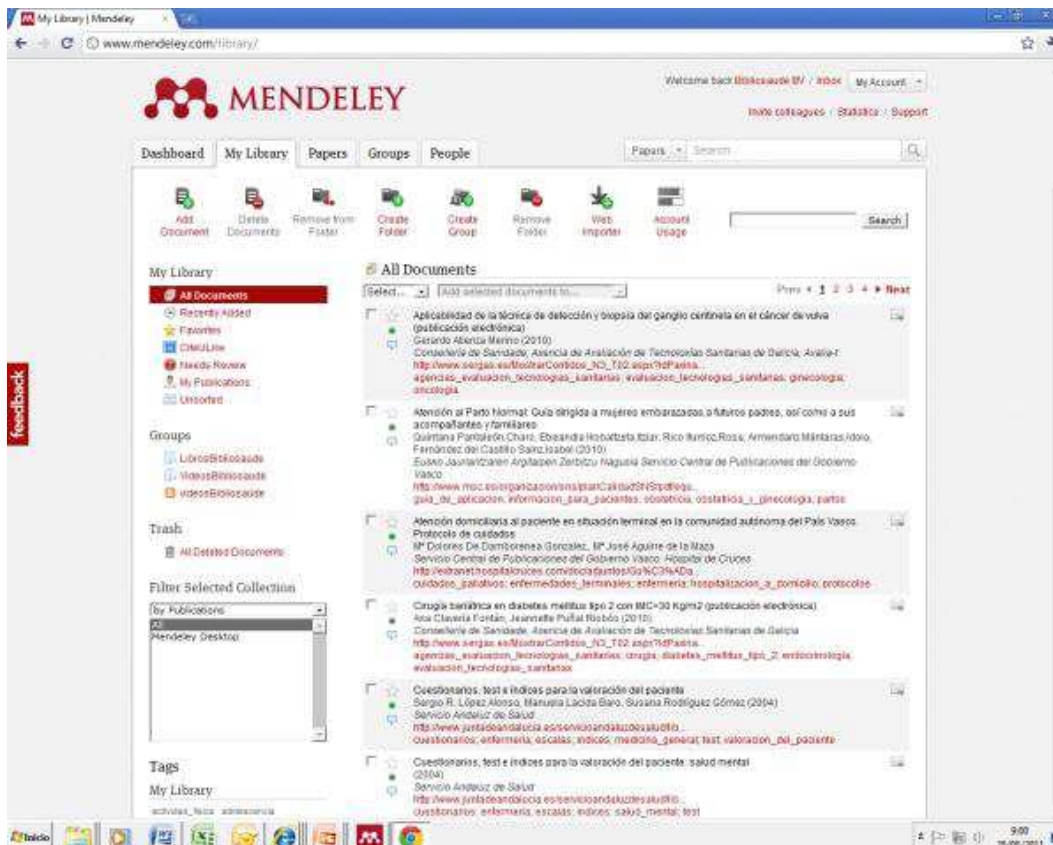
My Library | Mendeley

www.mendeley.com/library/

MENDELEY

Welcome back Bibliosaude BV / Inbox   My Account

Invite colleagues / Statistics / Support

Dashboard   My Library   Papers   Groups   People

Papers   Search

Add Document   Delete Documents   Remove from Folder   Create Folder   Create Group   Remove Folder   Web Importer   Account Usage

Search

My Library

All Documents
Recently Added
Favorites
CiteULike
Needs Review
My Publications
Unsorted

Groups

LibrosBibliosaude
VideosBibliosaude
videosBibliosaude

Trash

All Deleted Documents

Filter Selected Collection

by Publications
All
Mendeley Desktop

Tags

My Library

actividad_fisica   adolescencia

feedback

All Documents

Select...   Add selected documents to...

Prev 1 2 3 4 Next

Aplicabilidad de la técnica de detección y biopsia del ganglio centinela en el cáncer de vulva (publicación electrónica)
Gerardo Atienza Merino (2010)
Consellería de Sanidade, Axencia de Avaliación de Tecnoloxías Sanitarias de Galicia, Avalia-t
http://www.sergas.es/MostrarContidos_N3_T02.aspx?IdPaxina...
agencias_evaluacion_tecnologias_sanitarias; evaluacion_tecnologias_sanitarias; ginecologia; oncologia

Atención al Parto Normal: Guía dirigida a mujeres embarazadas,a futuros padres, así como a sus acompañantes y familiares
Quintana Pantaleón,Charo; Etxeandia Ikobaltzeta,Itziar; Rico Iturrioz,Rosa; Armendariz Mántaras,Idoia; Fernández del Castillo Sainz,Isabel (2010)
Eusko Jaurlaritzaren Argitalpen Zerbitzu Nagusia Servicio Central de Publicaciones del Gobierno Vasco
http://www.msc.es/organizacion/sns/planCalidadSNS/pdf/egu...
guia_de_aplicacion; informacion_para_pacientes; obstetricia; obstetricia_y_ginecologia; partos

Atención domiciliaria al paciente en situación terminal en la comunidad autónoma del País Vasco. Protocolo de cuidados
Mª Dolores De Dambonrena Gonzalez, Mª José Aguirre de la Maza
Servicio Central de Publicaciones del Gobierno Vasco. Hospital de Cruces
http://extranet.hospitalcruces.com/doc/adjuntos/Gu%C3%ADa...
cuidados_paliativos; enfermedades_terminales; enfermeria; hospitalizacion_a_domicilio; protocolos

Cirugía bariátrica en diabetes mellitus tipo 2 con IMC<30 Kg/m2 (publicación electrónica)
Ana Clavería Fontán, Jeannette Puñal Riobóo (2010)
Consellería de Sanidade, Axencia de Avaliación de Tecnoloxías Sanitarias de Galicia
http://www.sergas.es/MostrarContidos_N3_T02.aspx?IdPaxina...
agencias_evaluacion_tecnologias_sanitarias; cirugia; diabetes_mellitus_tipo_2; endocrinologia; evaluacion_tecnologias_sanitarias

Cuestionarios, test e índices para la valoración del paciente
Sergio R. López Alonso, Manuela Lacida Baro, Susana Rodríguez Gómez (2004)
Servicio Andaluz de Salud
http://www.juntadeandalucia.es/servicioandaluzdesalud/li...
cuestionarios; enfermeria; escalas; indices; medicina_general; test; valoracion_del_paciente

Cuestionarios, test e índices para la valoración del paciente: salud mental (2004)
Servicio Andaluz de Salud
http://www.juntadeandalucia.es/servicioandaluzdesalud/li...
cuestionarios; enfermeria; escalas; indices; salud_mental; test

Inicio

9:00